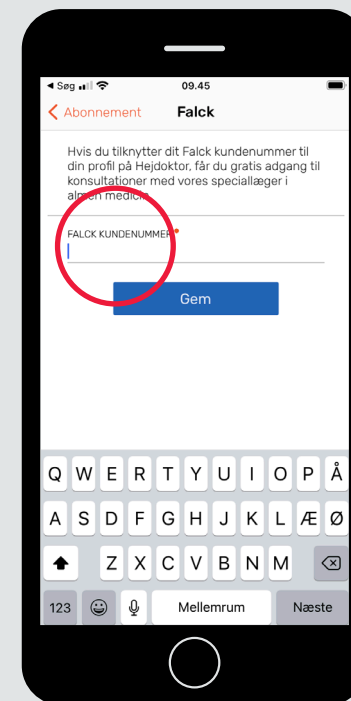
◀ Søg 09.45

Abonnement Falck

Hvis du tilknytter dit Falck kundenummer til din profil på Hejdoktor, får du gratis adgang til konsultationer med vores speciallæger i al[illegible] medici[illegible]

FALCK KUNDENUMMER*

Gem

Q W E R T Y U I O P Å
A S D F G H J K L Æ Ø
Z X C V B N M
123 Mellemrum Næste